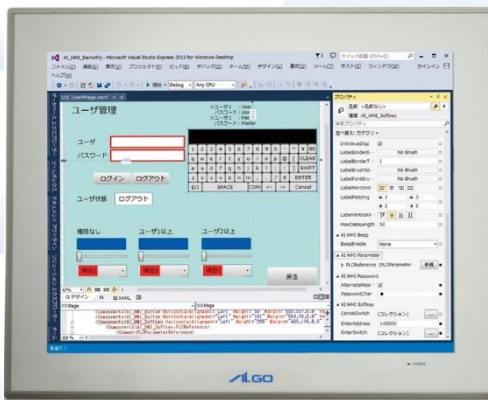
AL_HMI_Demo(Hj) - Microsoft Visual Studio Express 2013 for Windows Desktop

ファイル(F) 編集(E) 表示(V) プロジェクト(P) ビルド(B) デバッグ(D) チーム(M) デザイン(G) 書式(O) ツール(T) テスト(S) ウィンドウ(W) ヘルプ(H)

サインイン

ユーザ管理

ユーザ

パスワード

ログイン ログアウト

ユーザ状態 ログアウト

権限なし ユーザ1以上 ユーザ2以上

戻る

ENTER

SPACE

CLEAR

Cancel

プロパティ

名前 <名前なし>

種類 AL_HMI_Softkey

LabelBorderB No Brush

LabelBrushG No Brush

LabelFontBru No Brush

MaxDataLength 30

AL HMI Beep

BeepEnable None

AL HMI Parameter

AL HMI Password

AlternatePass

PasswordChar

AL HMI Softkey

CancelSwitch (コレクション)

EnterAddress 140000

EnterSwitch (コレクション)

デザイン XAML

ALGO